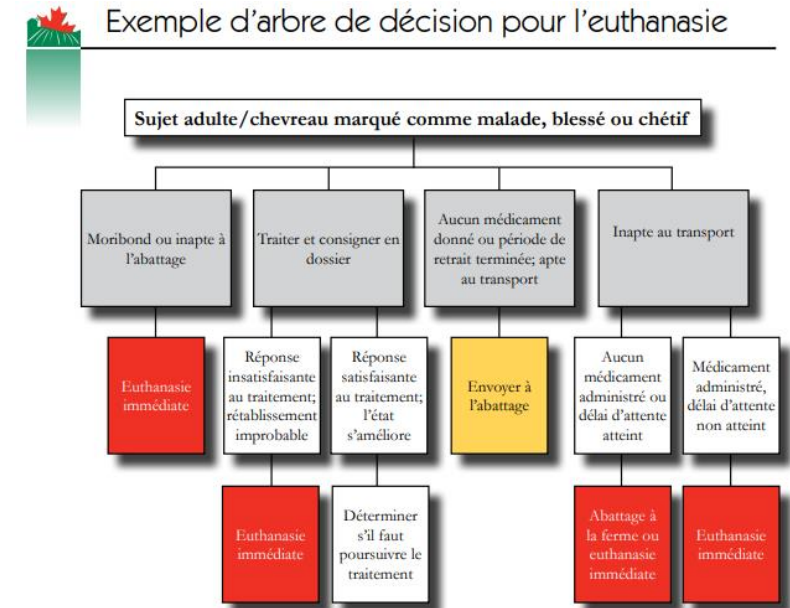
Exemple d'arbre de décision pour l'euthanasie

Sujet adulte/chevreau marqué comme malade, blessé ou chétif

Moribond ou inapte à l'abattage

Euthanasie immédiate

Traiter et consigner en dossier

Réponse insatisfaisante au traitement; rétablissement improbable

Euthanasie immédiate

Réponse satisfaisante au traitement; l'état s'améliore

Déterminer s'il faut poursuivre le traitement

Aucun médicament donné ou période de retrait terminée; apte au transport

Envoyer à l'abattage

Inapte au transport

Aucun médicament administré ou délai d'attente atteint

Abattage à la ferme ou euthanasie immédiate

Médicament administré, délai d'attente non atteint

Euthanasie immédiate